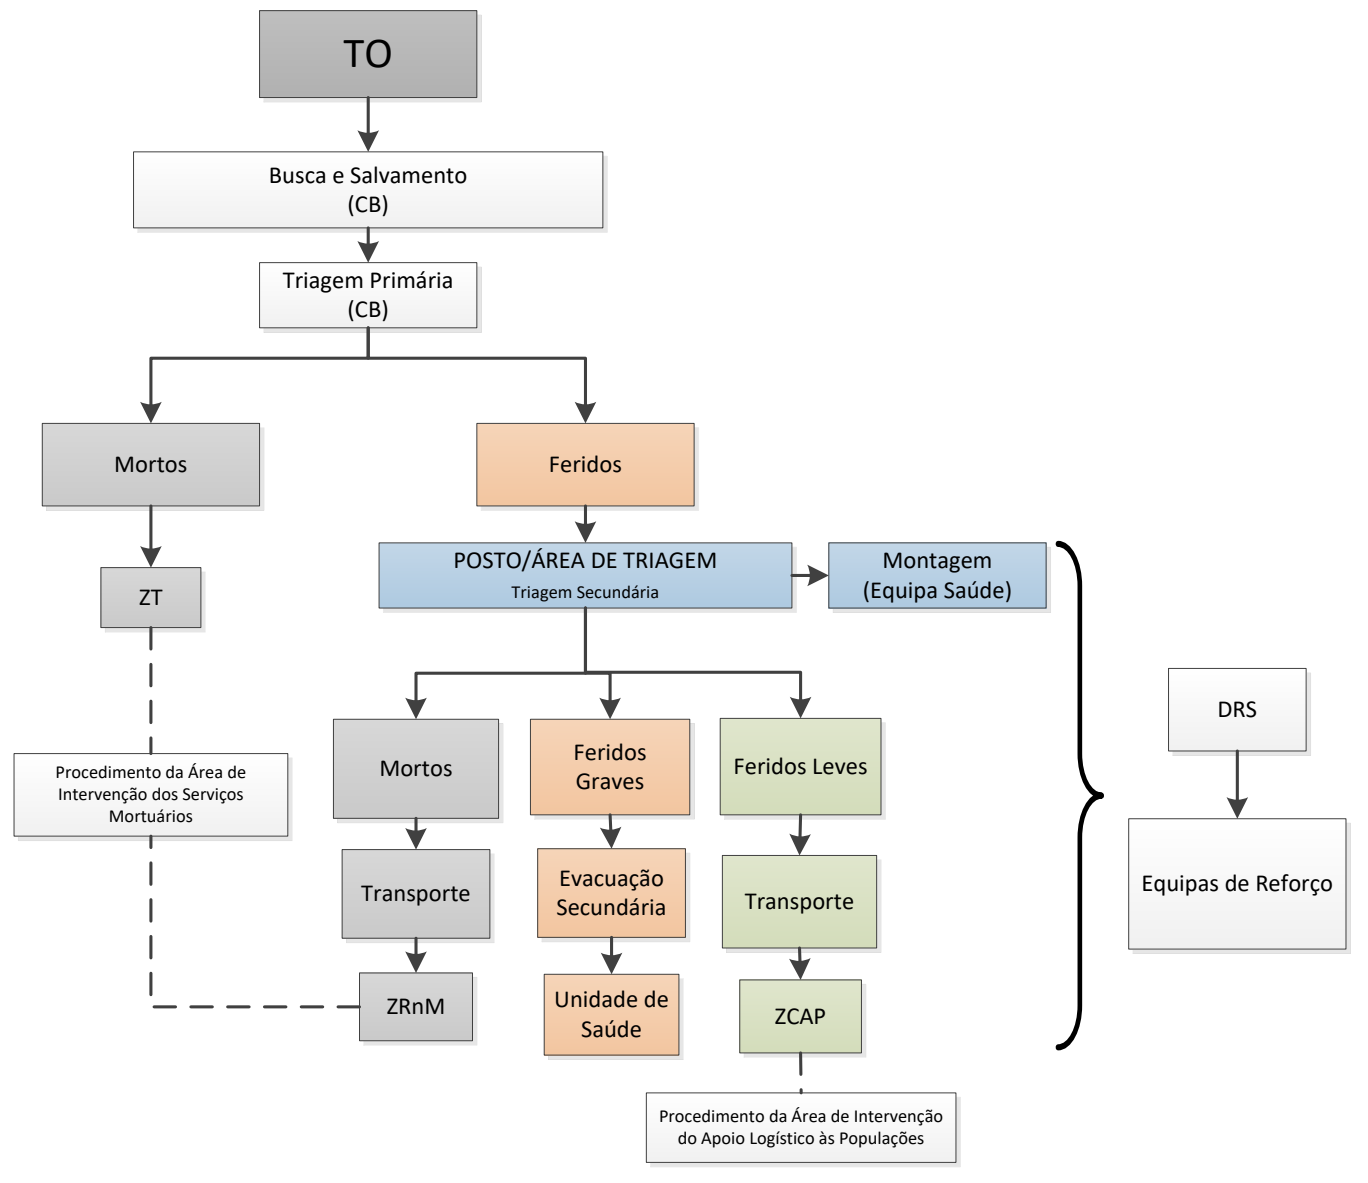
TO

Busca e Salvamento
(CB)

Triagem Primária
(CB)

Mortos

Feridos

ZT

POSTO/ÁREA DE TRIAGEM
Triagem Secundária

Montagem
(Equipa Saúde)

DRS

Equipas de Reforço

Procedimento da Área de Intervenção dos Serviços Mortuários

Mortos

Feridos Graves

Feridos Leves

Transporte

Evacuação Secundária

Transporte

ZRnM

Unidade de Saúde

ZCAP

Procedimento da Área de Intervenção do Apoio Logístico às Populações